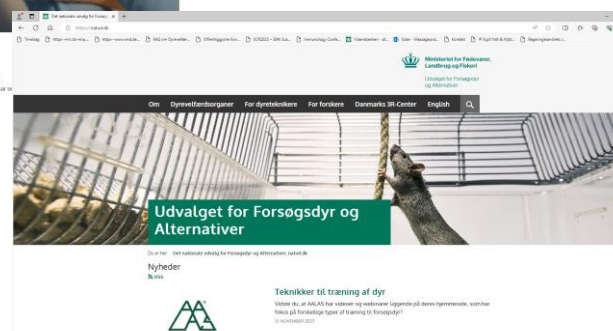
Det nationale udvalg for Forsøgs ×

https://naltel.dk

Ministeriet for Fødevarer, Landbrug og Fiskeri

Udvalget for Forsøgsdyr og Alternativer

Om Dyrevelfærdsorganer For dyreteknikere For forskere Danmarks 3R-Center English

Udvalget for Forsøgsdyr og Alternativer

Du er her: Det nationale udvalg for Forsøgsdyr og Alternativer, naltel.dk

Nyheder

RSS

Teknikker til træning af dyr

Vidste du, at AALAS har videoer og webinarer liggende på deres hjemmeside, som har fokus på forskellige typer af træning til forsøgsdyr?

21 NOVEMBER 2023